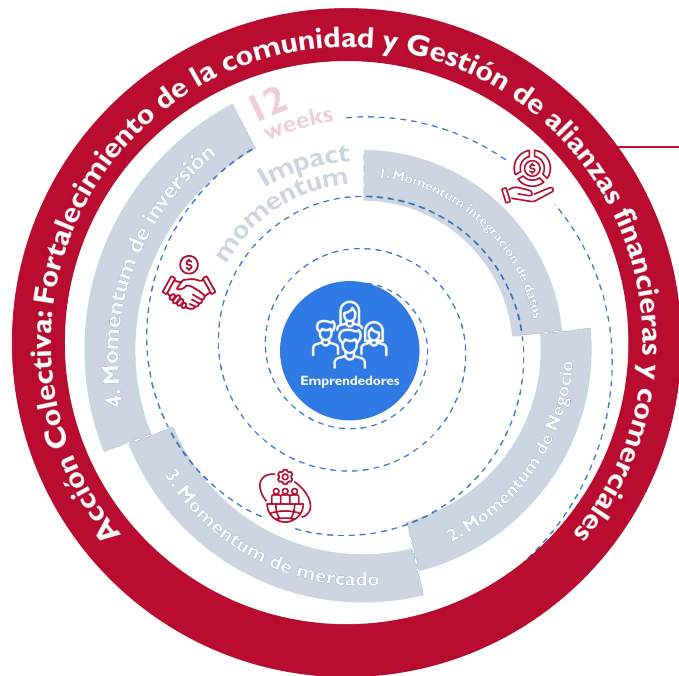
Acción Colectiva: Fortalecimiento de la comunidad y Gestión de alianzas financieras y comerciales

12 weeks

Impact momentum

1. Momentum integración de datos

2. Momentum de Negocio

3. Momentum de mercado

4. Momentum de inversión

Emprendedores